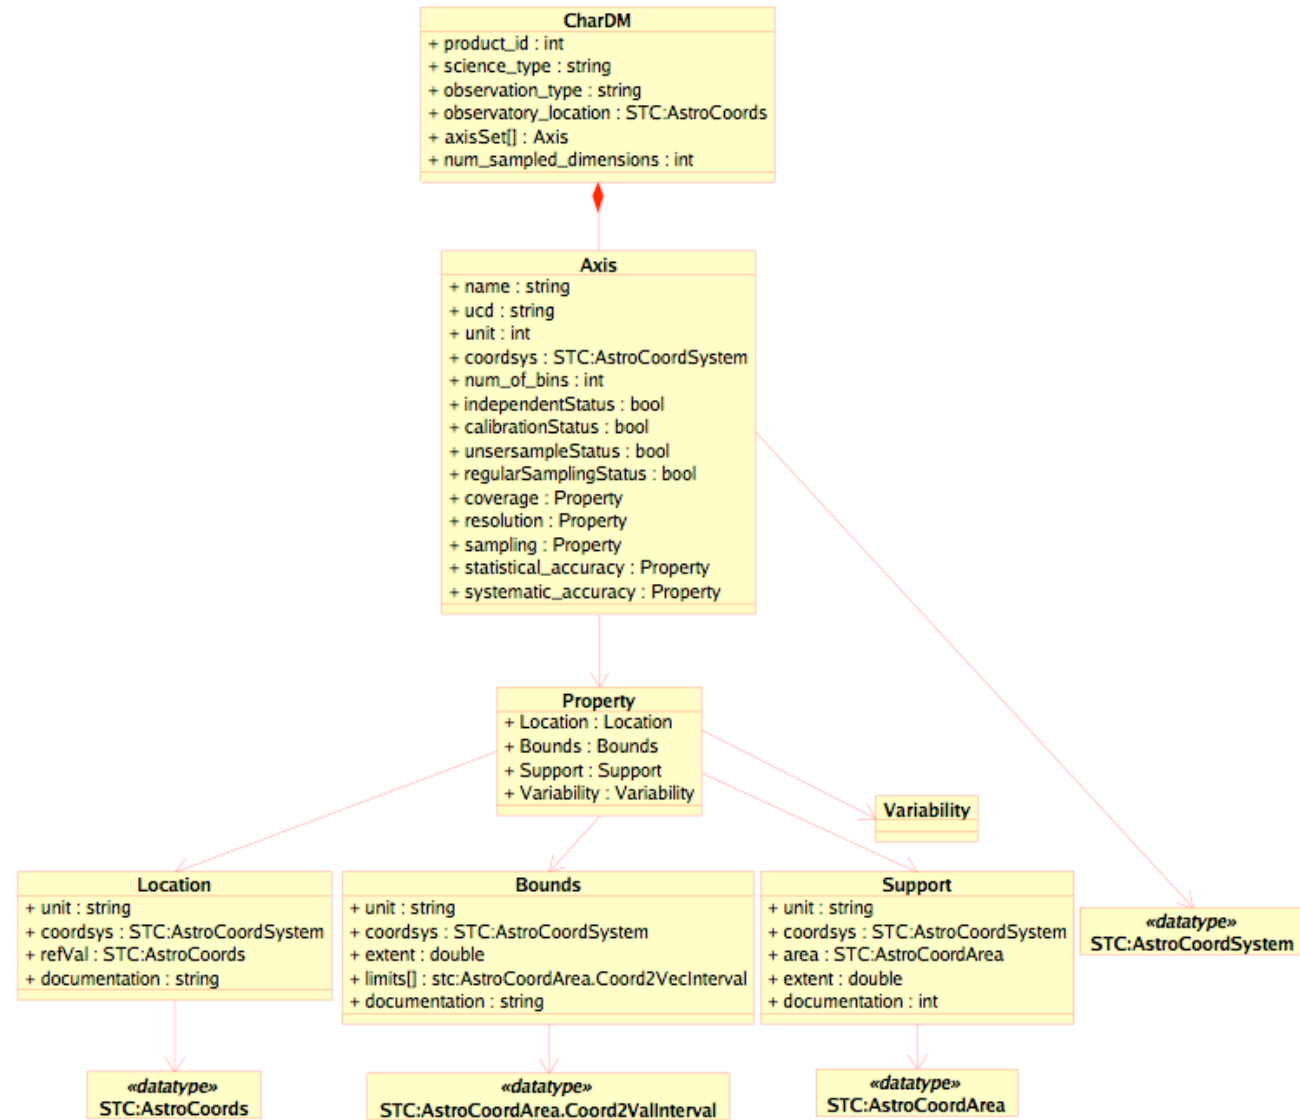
CharDM
+ product_id : int
+ science_type : string
+ observation_type : string
+ observatory_location : STC:AstroCoords
+ axisSet[] : Axis
+ num_sampled_dimensions : int

Axis
+ name : string
+ ucd : string
+ unit : int
+ coordsys : STC:AstroCoordSystem
+ num_of_bins : int
+ independentStatus : bool
+ calibrationStatus : bool
+ unsersampleStatus : bool
+ regularSamplingStatus : bool
+ coverage : Property
+ resolution : Property
+ sampling : Property
+ statistical_accuracy : Property
+ systematic_accuracy : Property

Property
+ Location : Location
+ Bounds : Bounds
+ Support : Support
+ Variability : Variability

Variability

Location
+ unit : string
+ coordsys : STC:AstroCoordSystem
+ refVal : STC:AstroCoords
+ documentation : string

Bounds
+ unit : string
+ coordsys : STC:AstroCoordSystem
+ extent : double
+ limits[] : stc:AstroCoordArea.Coord2VecInterval
+ documentation : string

Support
+ unit : string
+ coordsys : STC:AstroCoordSystem
+ area : STC:AstroCoordArea
+ extent : double
+ documentation : int

«datatype»
STC:AstroCoordSystem

«datatype»
STC:AstroCoords

«datatype»
STC:AstroCoordArea.Coord2ValInterval

«datatype»
STC:AstroCoordArea